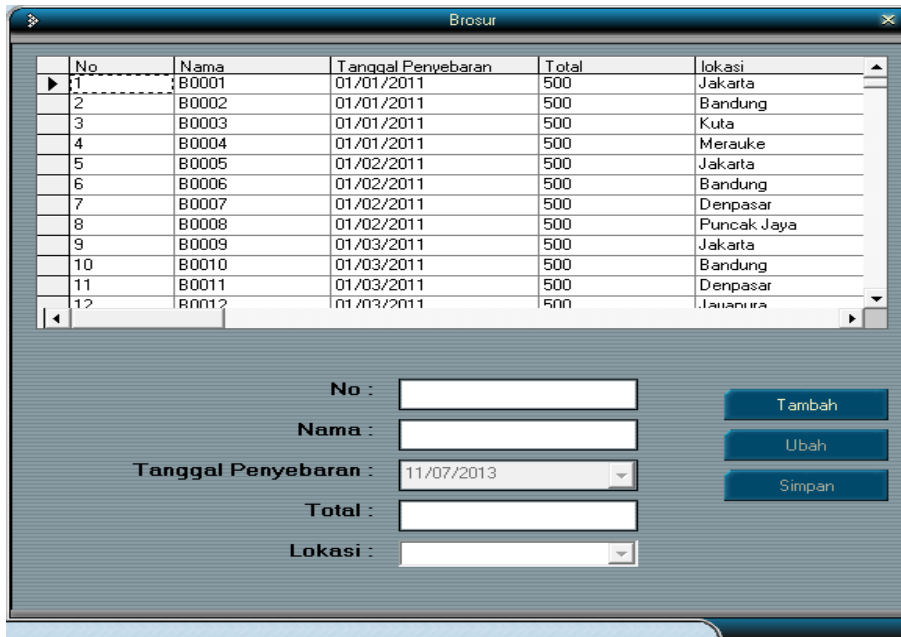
Brosur

| No | Nama | Tanggal Penyebaran | Total | lokasi |
|---|---|---|---|---|
| 1 | B0001 | 01/01/2011 | 500 | Jakarta |
| 2 | B0002 | 01/01/2011 | 500 | Bandung |
| 3 | B0003 | 01/01/2011 | 500 | Kuta |
| 4 | B0004 | 01/01/2011 | 500 | Merauke |
| 5 | B0005 | 01/02/2011 | 500 | Jakarta |
| 6 | B0006 | 01/02/2011 | 500 | Bandung |
| 7 | B0007 | 01/02/2011 | 500 | Denpasar |
| 8 | B0008 | 01/02/2011 | 500 | Puncak Jaya |
| 9 | B0009 | 01/03/2011 | 500 | Jakarta |
| 10 | B0010 | 01/03/2011 | 500 | Bandung |
| 11 | B0011 | 01/03/2011 | 500 | Denpasar |
| 12 | B0012 | 01/03/2011 | 500 | Jayapura |

No :

Nama :

Tanggal Penyebaran : 11/07/2013

Total :

Lokasi :

Tambah

Ubah

Simpan